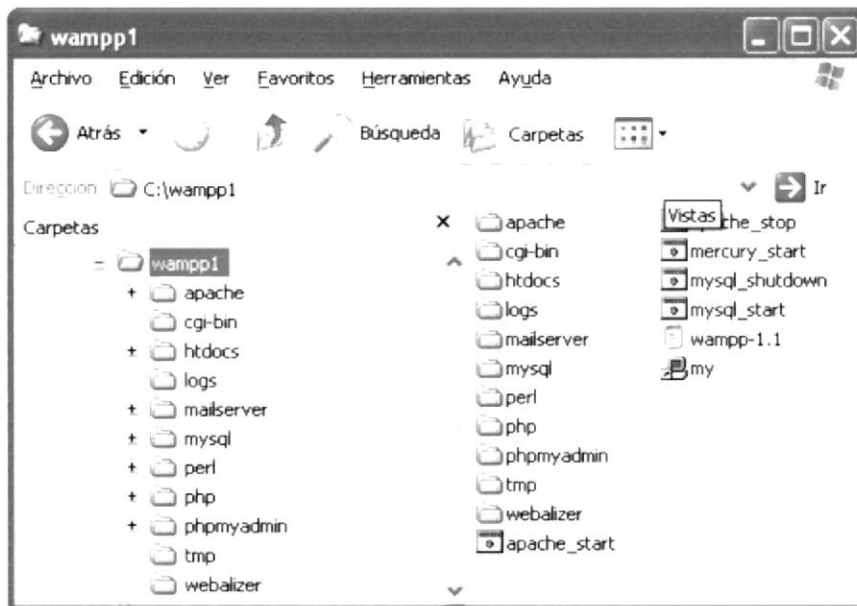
wampp1

Archivo Edición Ver Favoritos Herramientas Ayuda

Atrás Búsqueda Carpetas

Dirección C:\wampp1 Ir

Carpetas

wampp1
apache
cgi-bin
htdocs
logs
mailserver
mysql
perl
php
phpmyadmin
tmp
webalizer

apache
cgi-bin
htdocs
logs
mailserver
mysql
perl
php
phpmyadmin
tmp
webalizer
apache_start

Vistas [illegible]che_stop
mercury_start
mysql_shutdown
mysql_start
wampp-1.1
my